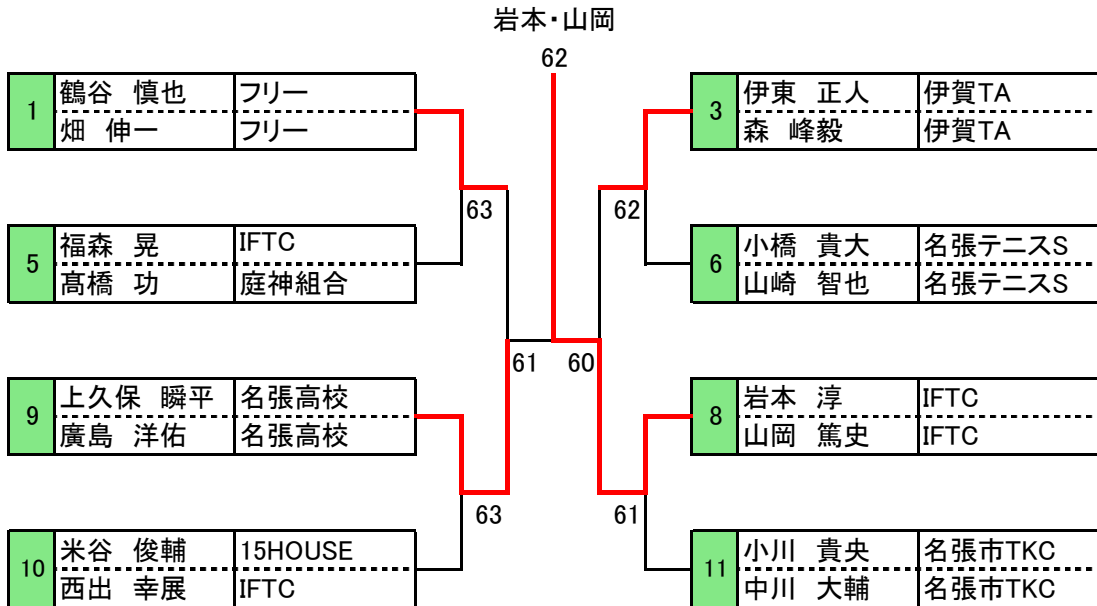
岩本・山岡

62

| 1 | 鶴谷 慎也 | フリー |
|---|---|---|
| | 畑 伸一 | フリー |

| 5 | 福森 晃 | IFTC |
|---|---|---|
| | 髙橋 功 | 庭神組合 |

| 9 | 上久保 瞬平 | 名張高校 |
|---|---|---|
| | 廣島 洋佑 | 名張高校 |

| 10 | 米谷 俊輔 | 15HOUSE |
|---|---|---|
| | 西出 幸展 | IFTC |

63

61

63

| 3 | 伊東 正人 | 伊賀TA |
|---|---|---|
| | 森 峰毅 | 伊賀TA |

| 6 | 小橋 貴大 | 名張テニスS |
|---|---|---|
| | 山崎 智也 | 名張テニスS |

| 8 | 岩本 淳 | IFTC |
|---|---|---|
| | 山岡 篤史 | IFTC |

| 11 | 小川 貴央 | 名張市TKC |
|---|---|---|
| | 中川 大輔 | 名張市TKC |

62

60

61